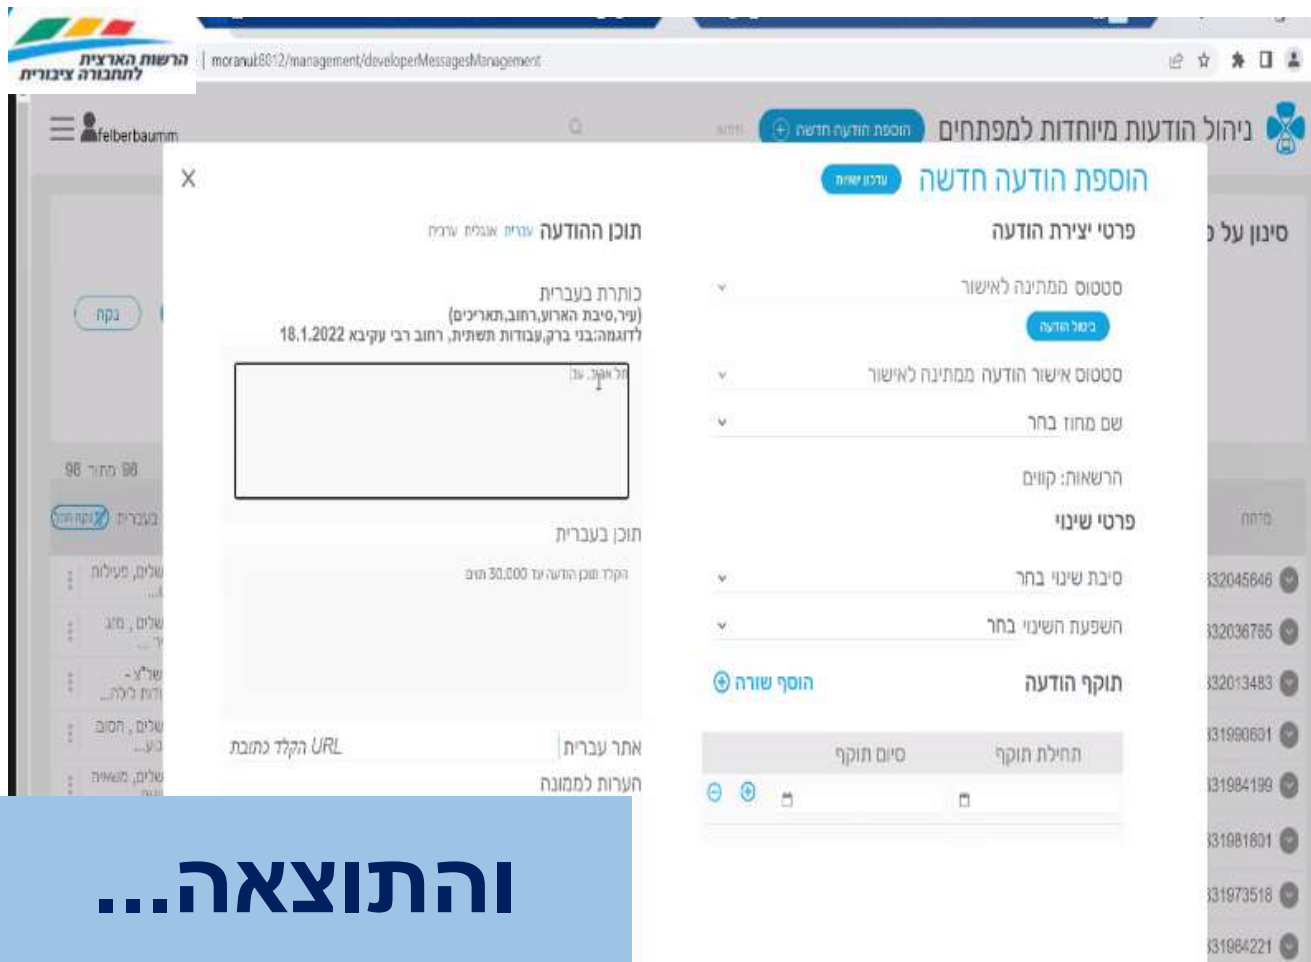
הרשות הארצית לתחבורה ציבורית

moranut8012/management/developerMessagesManagement

felberbaumm

ניהול הודעות מיוחדות למפתחים

הוספת הודעה חדשה

הוספת הודעה חדשה

עדכון שינוי

סינון על

פרטי יצירת הודעה

סטטוס ממתינה לאישור

ביטול הודעה

סטטוס אישור הודעה ממתינה לאישור

שם מחוז בחר

הרשאות: קווים

פרטי שינוי

סיבת שינוי בחר

השפעת השינוי בחר

תוקף הודעה

הוסף שורה

| תחילת תוקף | סיום תוקף |
|---|---|

תוכן ההודעה עברית אנגלית ערבית

כותרת בעברית
(עיר,סיבת הארוע,רחוב,תאריכים)
לדוגמה:בני ברק,עבודות תשתית, רחוב רבי עקיבא 18.1.2022

תוכן בעברית

הקלד תוכן הודעה עד 30,000 תווים

אתר עברית

הקלד כתובת URL

הערות לממונה

נקה

98 מתוך 98

עברית

מחוז

שלום, פעילות

332045646
332036785
332013483
331990601
331984199
331981801
331973518
331964221

והתוצאה...